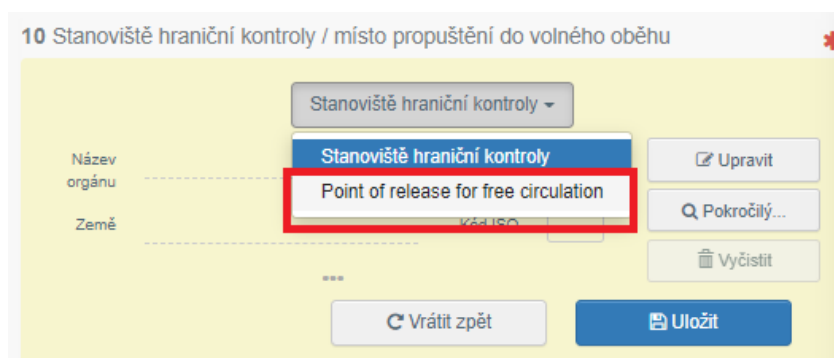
10 Stanoviště hraniční kontroly / místo propuštění do volného oběhu

Stanoviště hraniční kontroly

Stanoviště hraniční kontroly

Point of release for free circulation

Název orgánu

Země

Kód ISO

Upravit

Pokročilý...

Vyčistit

...

Vrátit zpět

Uložit